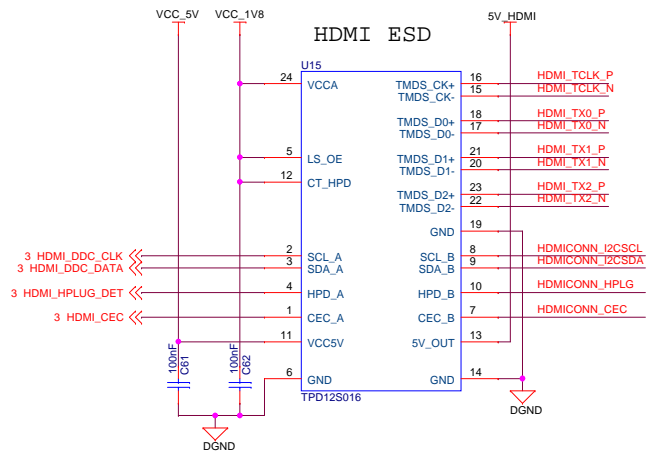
VCC_5V VCC_1V8

HDMI ESD

5V_HDMI

U15

24 VCCA
5 LS_OE
12 CT_HPD

TMDS_CK+ 16 HDMI_TCLK_P
TMDS_CK- 15 HDMI_TCLK_N
TMDS_D0+ 18 HDMI_TX0_P
TMDS_D0- 17 HDMI_TX0_N
TMDS_D1+ 21 HDMI_TX1_P
TMDS_D1- 20 HDMI_TX1_N
TMDS_D2+ 23 HDMI_TX2_P
TMDS_D2- 22 HDMI_TX2_N
GND 19

3 HDMI_DDC_CLK 2 SCL_A
3 HDMI_DDC_DATA 3 SDA_A
3 HDMI_HPLUG_DET 4 HPD_A
3 HDMI_CEC 1 CEC_A
11 VCC5V
6 GND

SCL_B 8 HDMICONN_I2CSCL
SDA_B 9 HDMICONN_I2CSDA
HPD_B 10 HDMICONN_HPLG
CEC_B 7 HDMICONN_CEC
5V_OUT 13
GND 14

100nF C61
100nF C62

TPD12S016

DGND

DGND